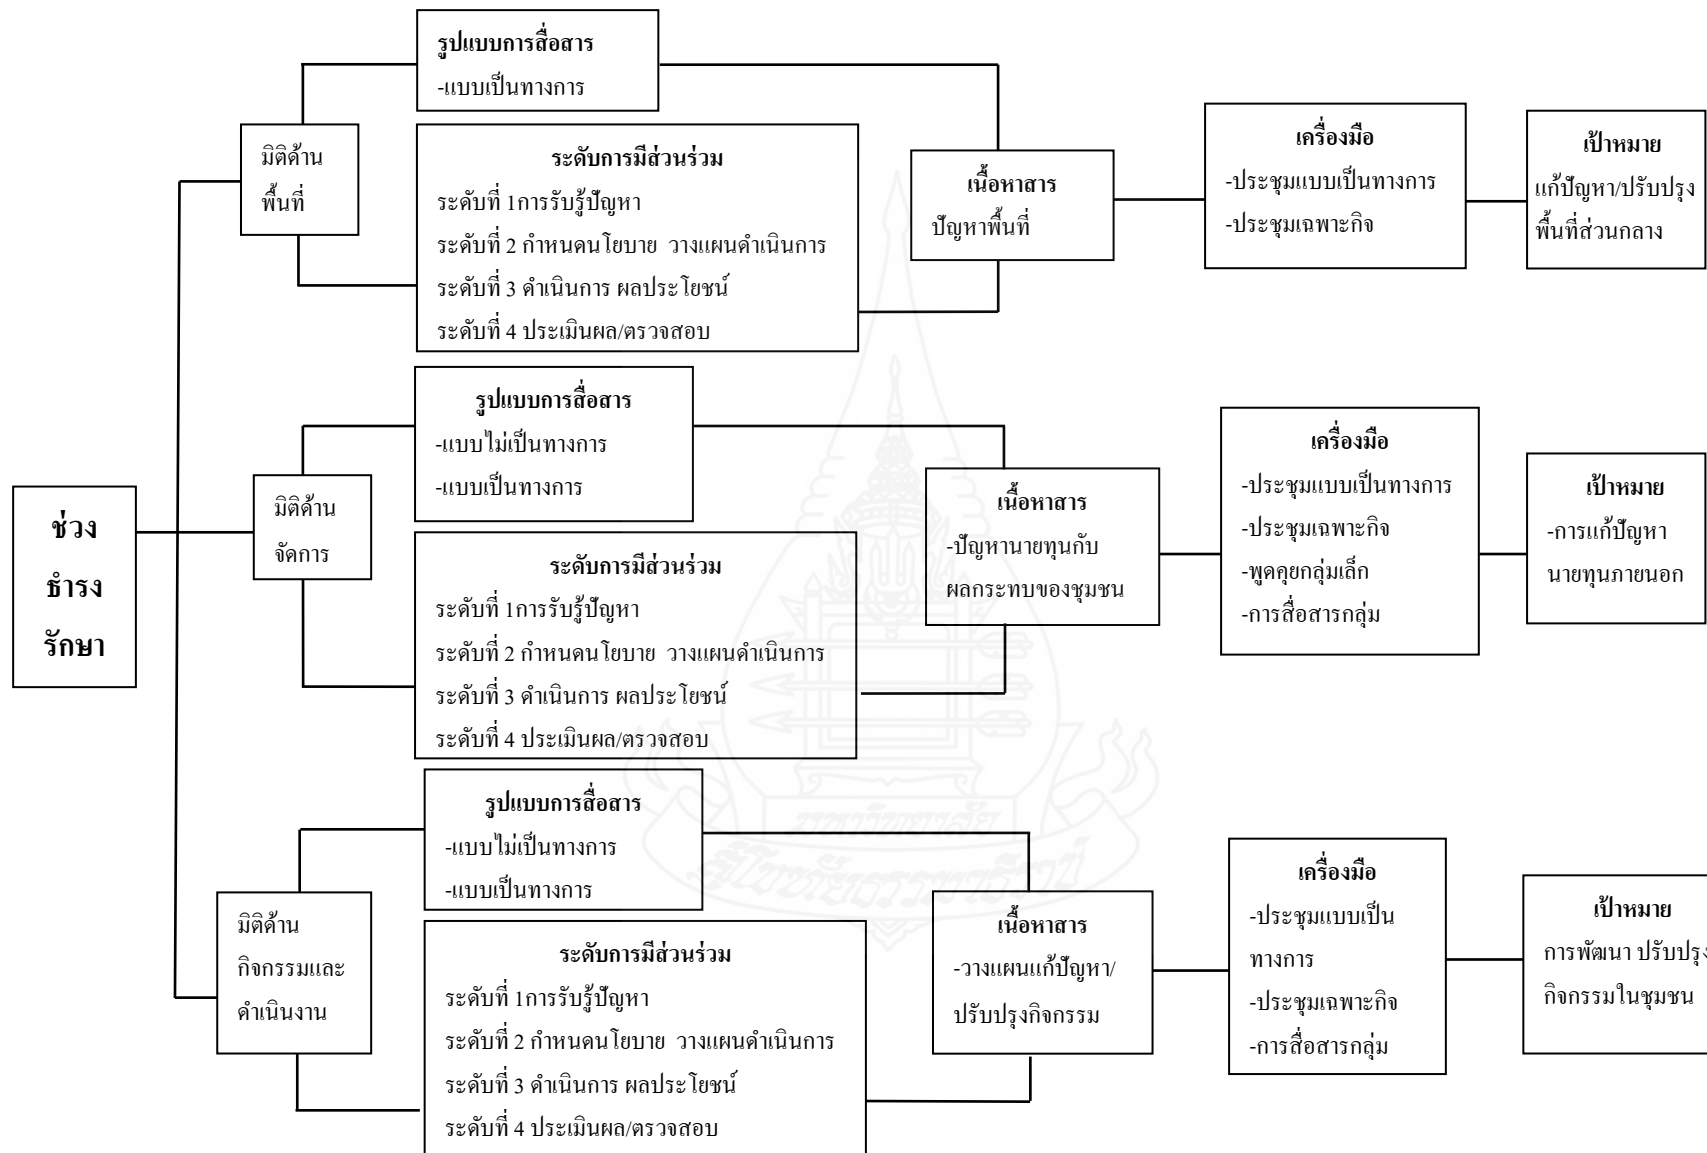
ช่วง ธำรง รักษา

มิติด้าน พื้นที่

รูปแบบการสื่อสาร
-แบบเป็นทางการ

ระดับการมีส่วนร่วม
ระดับที่ 1การรับรู้ปัญหา
ระดับที่ 2 กำหนดนโยบาย วางแผนดำเนินการ
ระดับที่ 3 ดำเนินการ ผลประโยชน์
ระดับที่ 4 ประเมินผล/ตรวจสอบ

เนื้อหาสาร
ปัญหาพื้นที่

เครื่องมือ
-ประชุมแบบเป็นทางการ
-ประชุมเฉพาะกิจ

เป้าหมาย
แก้ปัญหา/ปรับปรุงพื้นที่ส่วนกลาง

มิติด้าน จัดการ

รูปแบบการสื่อสาร
-แบบไม่เป็นทางการ
-แบบเป็นทางการ

ระดับการมีส่วนร่วม
ระดับที่ 1การรับรู้ปัญหา
ระดับที่ 2 กำหนดนโยบาย วางแผนดำเนินการ
ระดับที่ 3 ดำเนินการ ผลประโยชน์
ระดับที่ 4 ประเมินผล/ตรวจสอบ

เนื้อหาสาร
-ปัญหานายทุนกับผลกระทบของชุมชน

เครื่องมือ
-ประชุมแบบเป็นทางการ
-ประชุมเฉพาะกิจ
-พูดคุยกลุ่มเล็ก
-การสื่อสารกลุ่ม

เป้าหมาย
-การแก้ปัญหานายทุนภายนอก

มิติด้าน กิจกรรมและดำเนินงาน

รูปแบบการสื่อสาร
-แบบไม่เป็นทางการ
-แบบเป็นทางการ

ระดับการมีส่วนร่วม
ระดับที่ 1การรับรู้ปัญหา
ระดับที่ 2 กำหนดนโยบาย วางแผนดำเนินการ
ระดับที่ 3 ดำเนินการ ผลประโยชน์
ระดับที่ 4 ประเมินผล/ตรวจสอบ

เนื้อหาสาร
-วางแผนแก้ปัญหา/ปรับปรุงกิจกรรม

เครื่องมือ
-ประชุมแบบเป็นทางการ
-ประชุมเฉพาะกิจ
-การสื่อสารกลุ่ม

เป้าหมาย
การพัฒนา ปรับปรุง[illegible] กิจกรรมในชุมชน